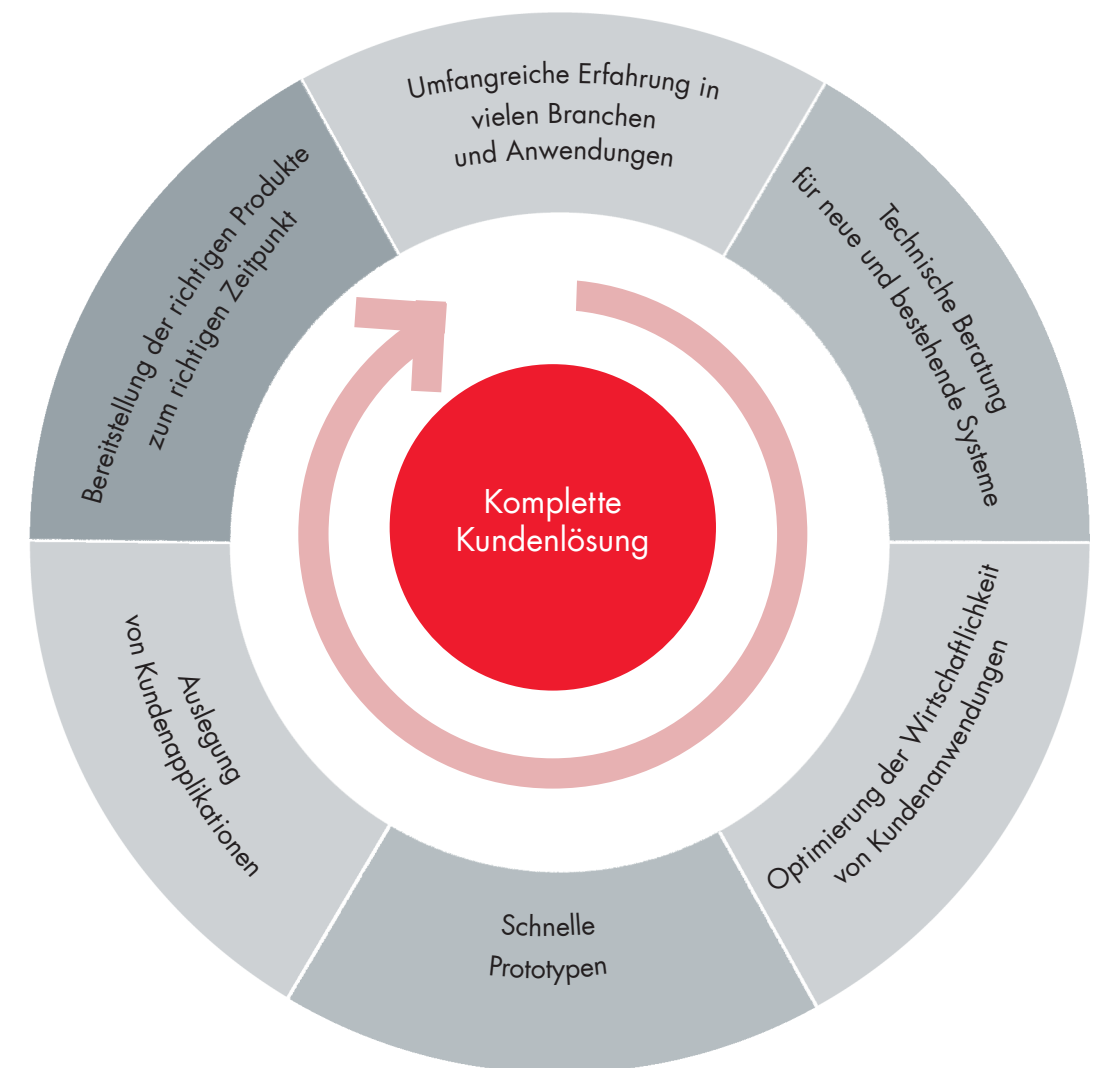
Umfangreiche Erfahrung in vielen Branchen und Anwendungen

Technische Beratung für neue und bestehende Systeme

Optimierung der Wirtschaftlichkeit von Kundenanwendungen

Schnelle Prototypen

Auslegung von Kundenapplikationen

Bereitstellung der richtigen Produkte zum richtigen Zeitpunkt

Komplette Kundenlösung